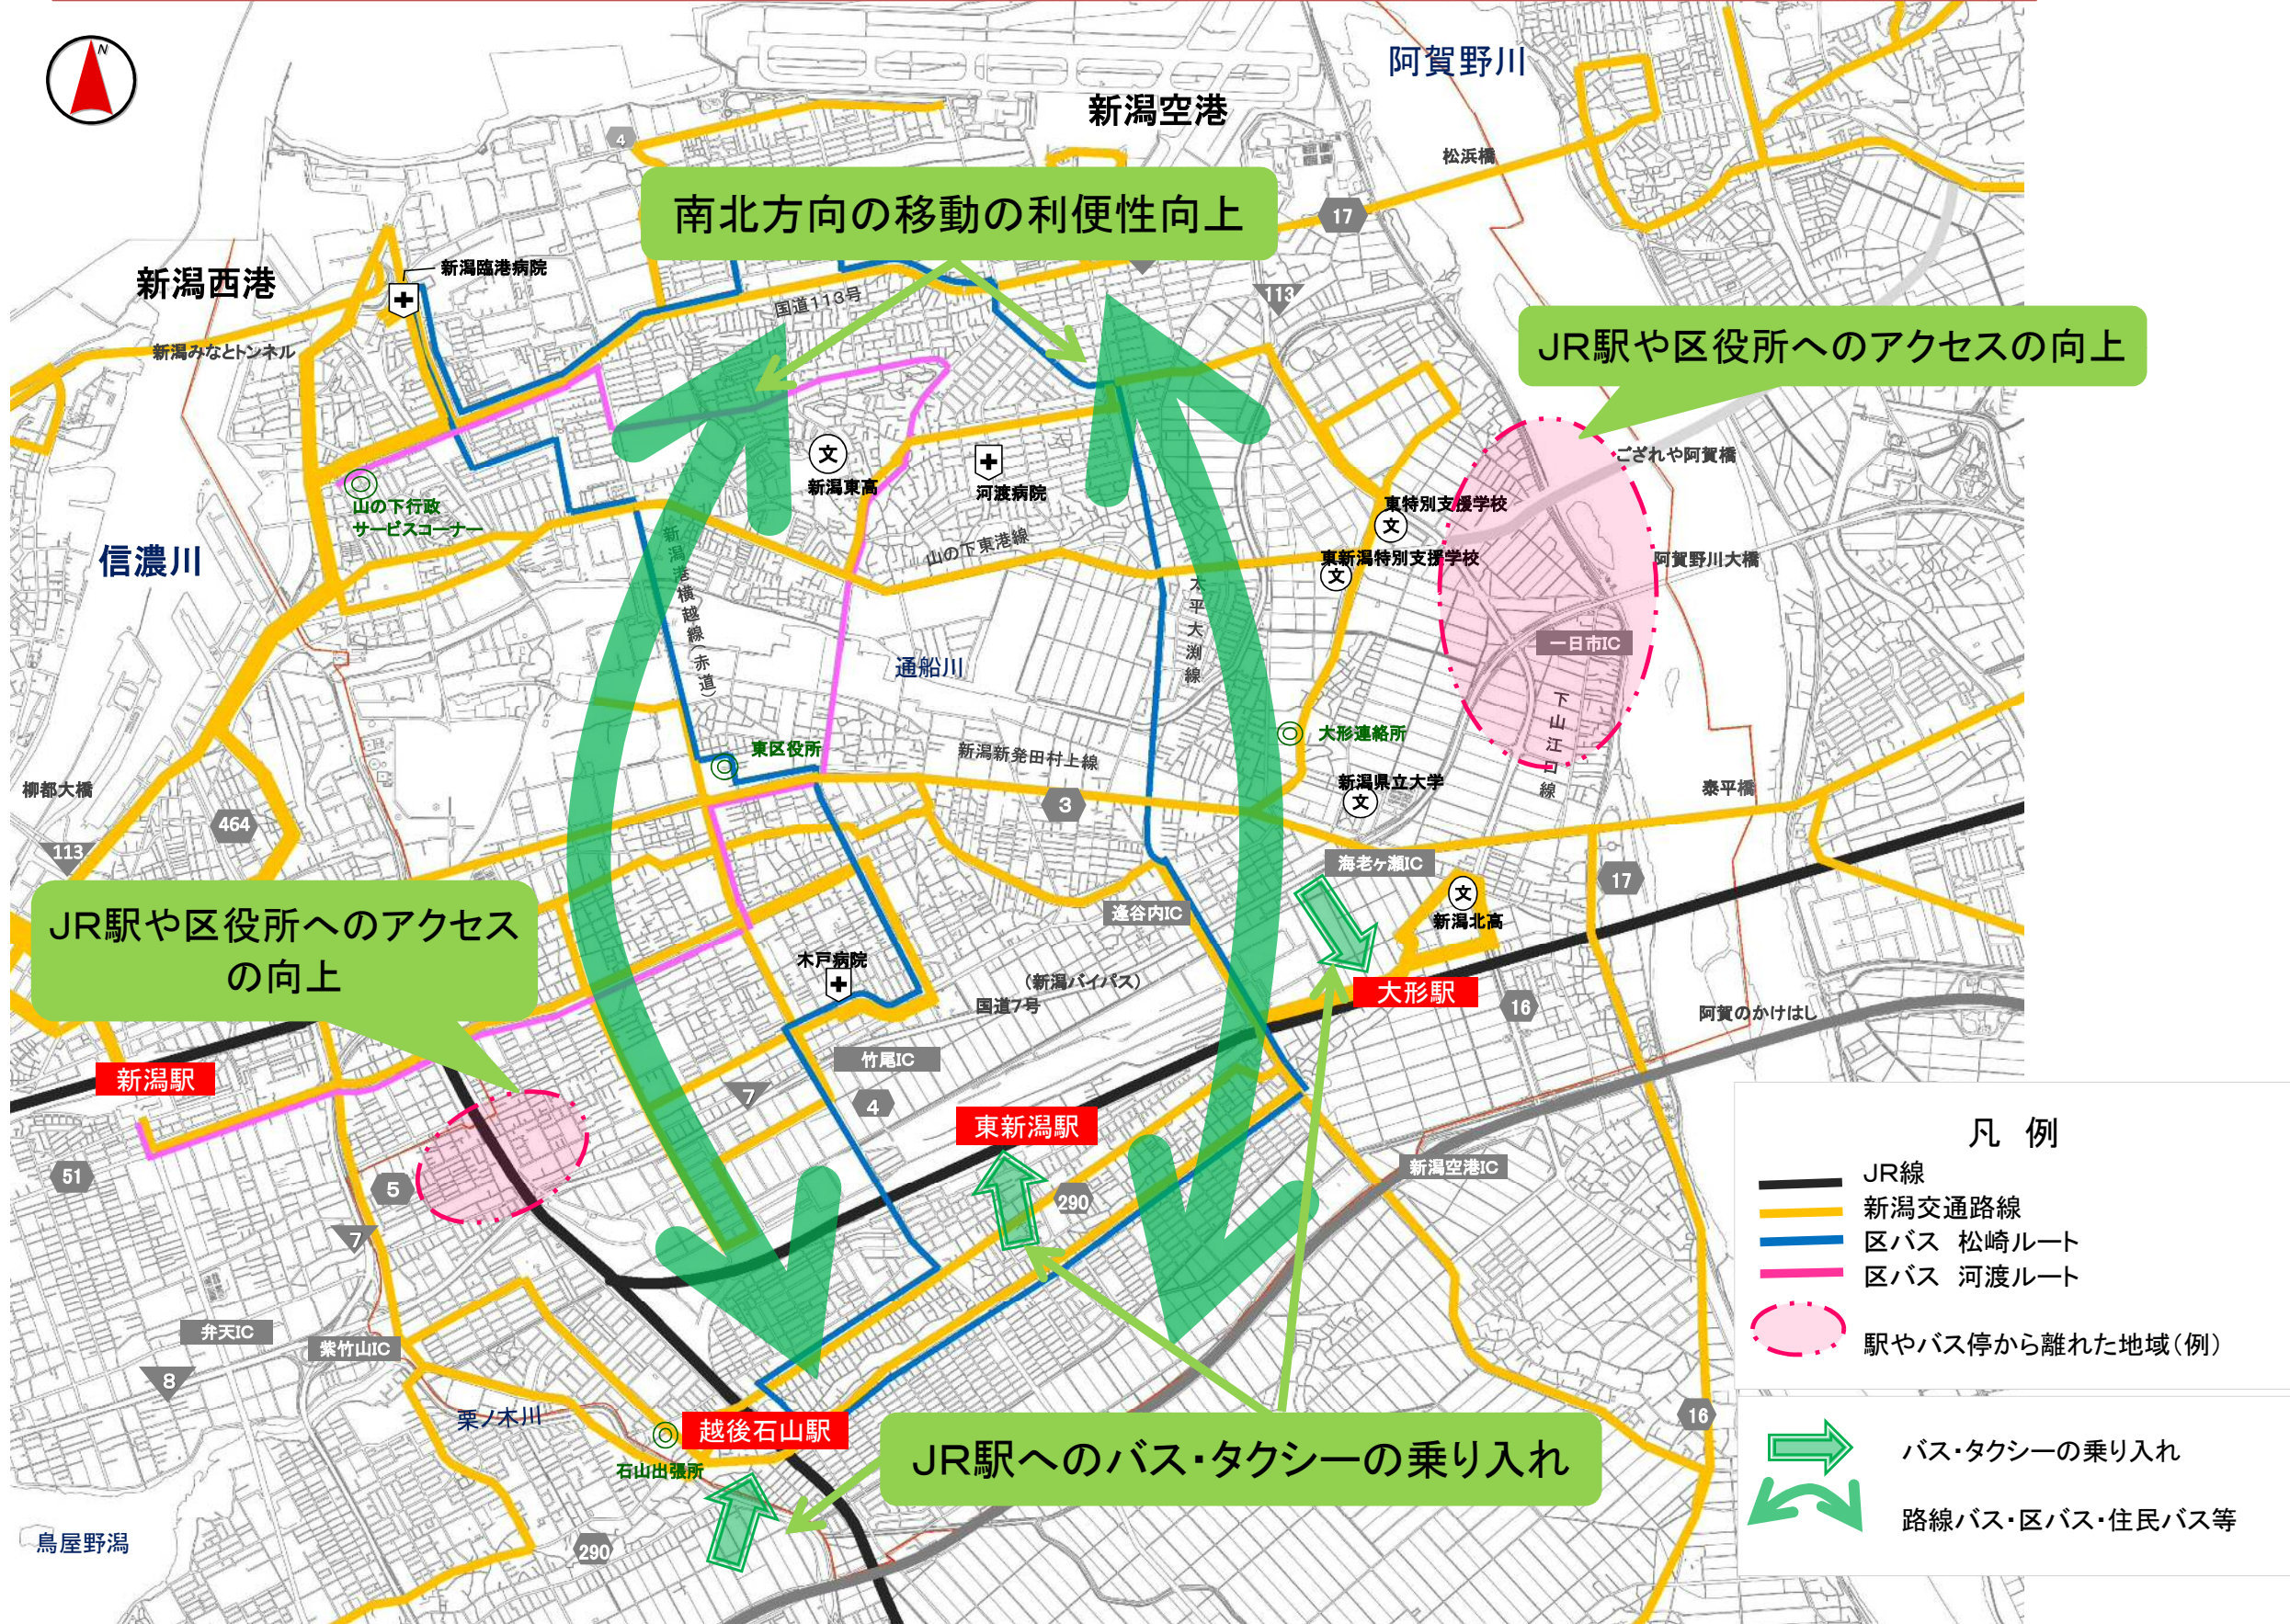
N

阿賀野川

新潟空港

松浜橋

4

17

南北方向の移動の利便性向上

新潟西港

新潟臨港病院

国道113号

113

新潟みなとトンネル

JR駅や区役所へのアクセスの向上

文

新潟東高

河渡病院

ごされや阿賀橋

山の下行政サービスコーナー

東特別支援学校

文

山の下東港線

信濃川

東新潟特別支援学校

文

阿賀野川大橋

新潟港横越線（赤道）

太平大渕線

通船川

一日市IC

下山江口線

大形連絡所

東区役所

新潟新発田村上線

新潟県立大学

文

柳都大橋

泰平橋

3

464

113

海老ケ瀬IC

文

17

JR駅や区役所へのアクセスの向上

新潟北高

逢谷内IC

木戸病院

（新潟バイパス）

大形駅

国道7号

16

阿賀のかけはし

新潟駅

竹尾IC

7

4

東新潟駅

凡　例

JR線

51

5

290

新潟交通路線

区バス　松崎ルート

7

区バス　河渡ルート

駅やバス停から離れた地域（例）

新潟空港IC

弁天IC

紫竹山IC

8

栗ノ木川

越後石山駅

16

石山出張所

JR駅へのバス・タクシーの乗り入れ

バス・タクシーの乗り入れ

鳥屋野潟

290

路線バス・区バス・住民バス等